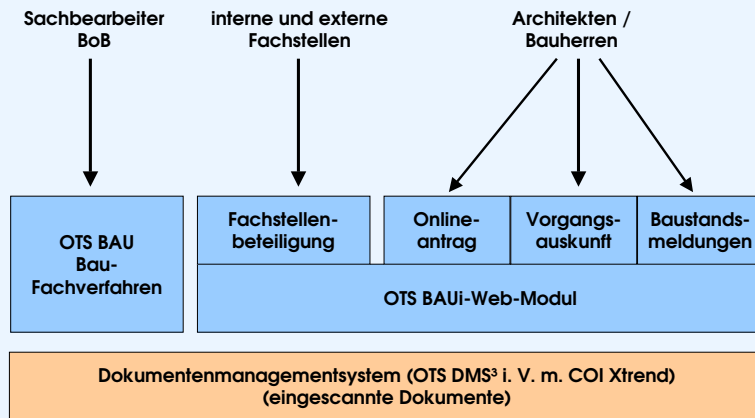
Sachbearbeiter BoB

interne und externe Fachstellen

Architekten / Bauherren

OTS BAU Bau-Fachverfahren

Fachstellenbeteiligung

Onlineantrag

Vorgangsauskunft

Baustandsmeldungen

OTS BAUi-Web-Modul

Dokumentenmanagementsystem (OTS DMS³ i. V. m. COI Xtrend) (eingescannte Dokumente)